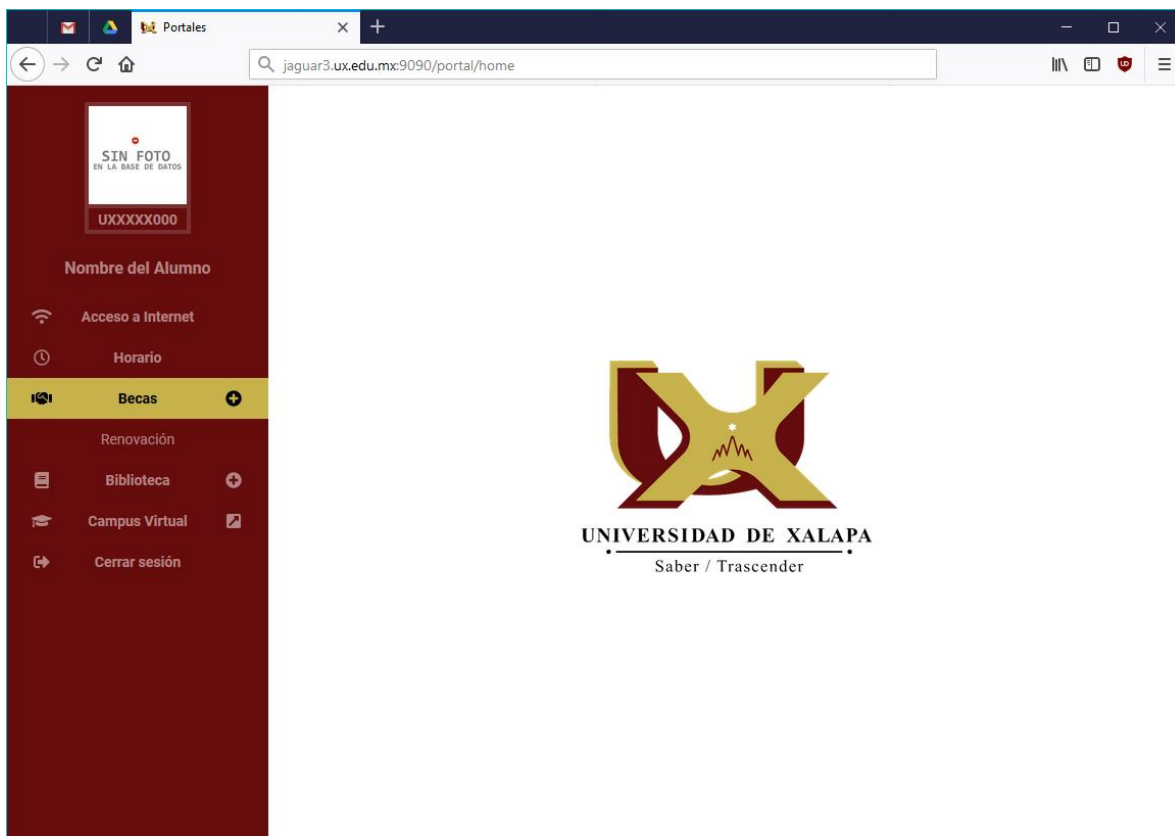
Portales

jaguar3.ux.edu.mx:9090/portal/home

SIN FOTO
EN LA BASE DE DATOS

UXXXXX000

Nombre del Alumno

Acceso a Internet

Horario

Becas

Renovación

Biblioteca

Campus Virtual

Cerrar sesión

UNIVERSIDAD DE XALAPA
Saber / Trascender